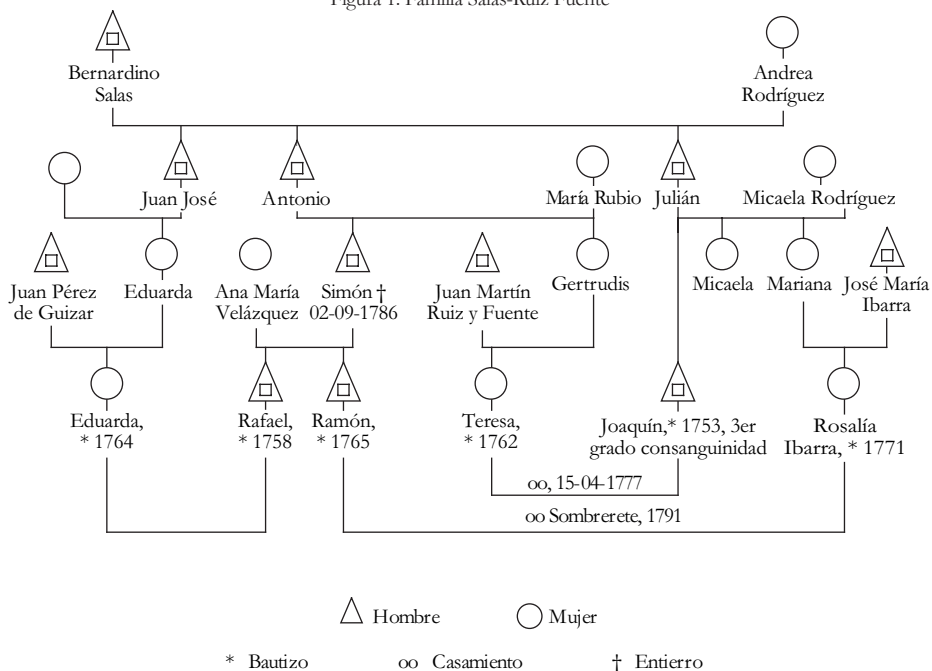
Figura 1. Familia Salas-Ruiz Fuente

Bernardino Salas

Andrea Rodríguez

Juan José

Antonio

María Rubio

Julián

Micaela Rodríguez

Juan Pérez de Guizar

Eduarda

Ana María Velázquez

Simón † 02-09-1786

Juan Martín Ruiz y Fuente

Gertrudis

Micaela

Mariana

José María Ibarra

Eduarda, * 1764

Rafael, * 1758

Ramón, * 1765

Teresa, * 1762

Joaquín,* 1753, 3er grado consanguinidad

Rosalía Ibarra, * 1771

oo, 15-04-1777

oo Sombrerete, 1791

Hombre

Mujer

* Bautizo

oo Casamiento

† Entierro